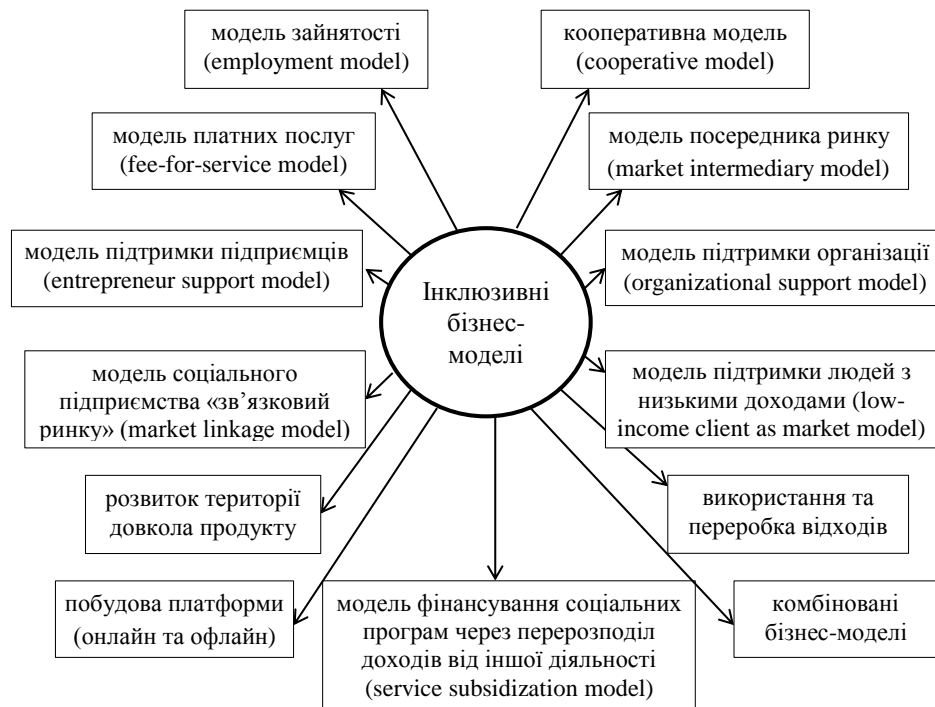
Інклюзивні бізнес-моделі

модель зайнятості (employment model)

кооперативна модель (cooperative model)

модель платних послуг (fee-for-service model)

модель посередника ринку (market intermediary model)

модель підтримки підприємців (entrepreneur support model)

модель підтримки організації (organizational support model)

модель соціального підприємства «зв'язковий ринку» (market linkage model)

модель підтримки людей з низькими доходами (low-income client as market model)

розвиток території довкола продукту

використання та переробка відходів

побудова платформи (онлайн та офлайн)

модель фінансування соціальних програм через перерозподіл доходів від іншої діяльності (service subsidization model)

комбіновані бізнес-моделі